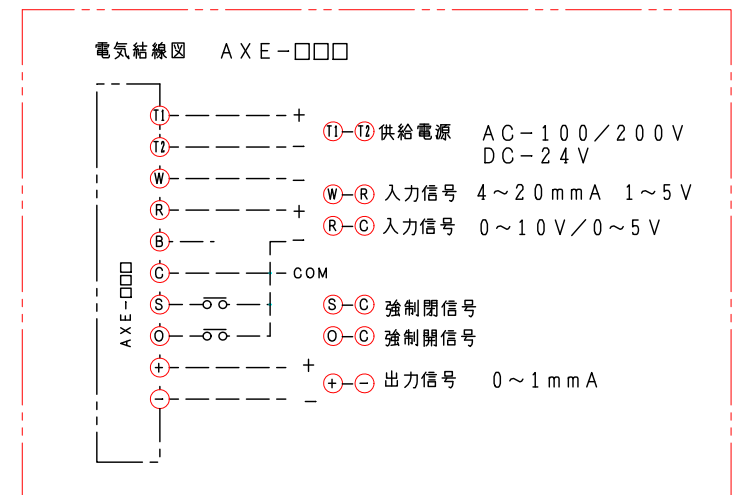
電気結線図　ＡＸＥ－□□□

AXE-□□□

T1 +
T2 −
W −
R +
B
C COM
S
O
+ +
− −

T1-T2 供給電源　ＡＣ－１００／２００Ｖ
ＤＣ－２４Ｖ

W-R 入力信号　４～２０ｍｍＡ　１～５Ｖ

R-C 入力信号　０～１０Ｖ／０～５Ｖ

S-C 強制閉信号

O-C 強制開信号

+-− 出力信号　０～１ｍｍＡ